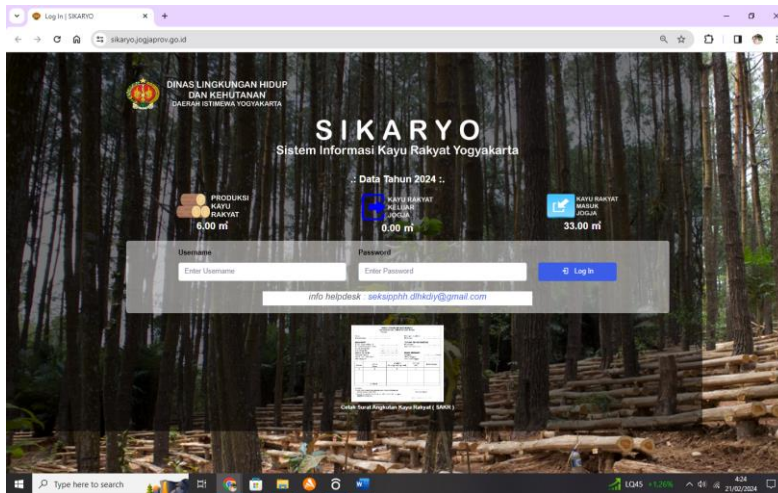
Log In | SIKARYO

sikaryo.jogjaprov.go.id

DINAS LINGKUNGAN HIDUP DAN KEHUTANAN
DAERAH ISTIMEWA YOGYAKARTA

SIKARYO
Sistem Informasi Kayu Rakyat Yogyakarta

.: Data Tahun 2024 :.

PRODUKSI KAYU RAKYAT
6.00 m³

KAYU RAKYAT KELUAR JOGJA
0.00 m³

KAYU RAKYAT MASUK JOGJA
33.00 m³

Username
Enter Username

Password
Enter Password

Log In

info helpdesk : seksipphh.dlhkdiy@gmail.com

Cetak Surat Angkutan Kayu Rakyat ( SAKR )

Type here to search

LQ45 +1.26%

4:24
21/02/2024